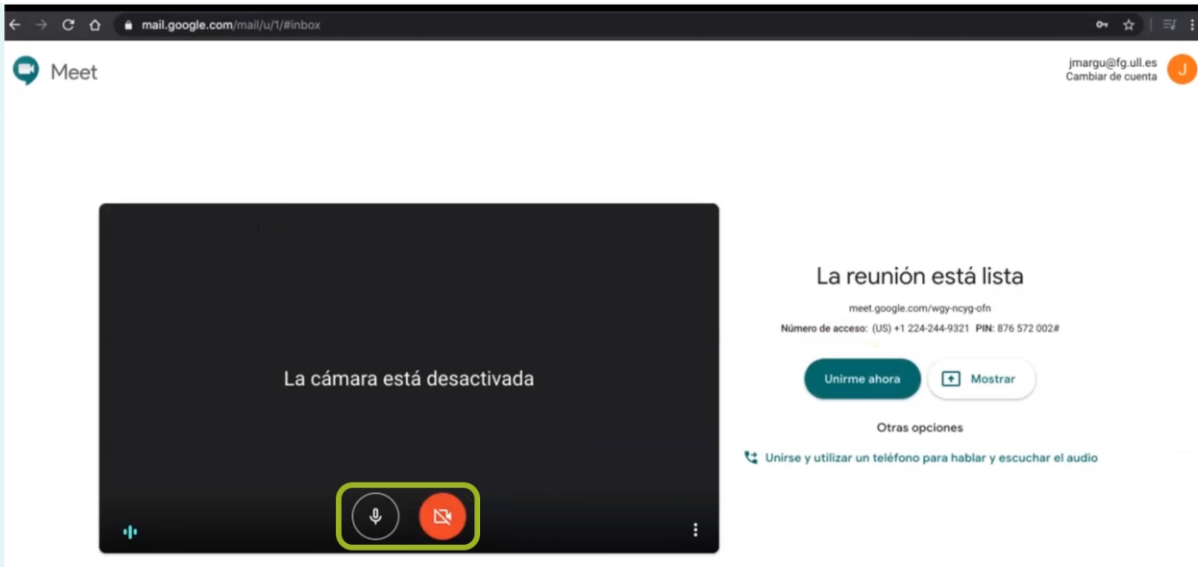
mail.google.com/mail/u/1/#inbox

Meet

jmargu@fg.ull.es
Cambiar de cuenta
J

La cámara está desactivada

La reunión está lista

meet.google.com/wgy-ncyg-ofn

Número de acceso: (US) +1 224-244-9321 PIN: 876 572 002#

Unirme ahora

Mostrar

Otras opciones

Unirse y utilizar un teléfono para hablar y escuchar el audio